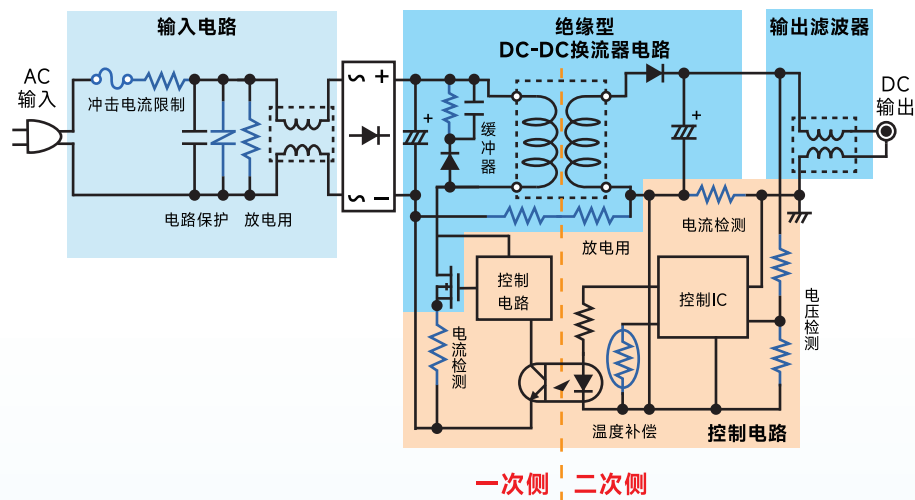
输入电路

绝缘型
DC-DC换流器电路

输出滤波器

AC
输入

冲击电流限制

电路保护

放电用

缓
冲
器

DC
输出

电流检测

放电用

控制
电路

控制IC

电
压
检
测

电
流
检
测

温度补偿

控制电路

一次侧

二次侧